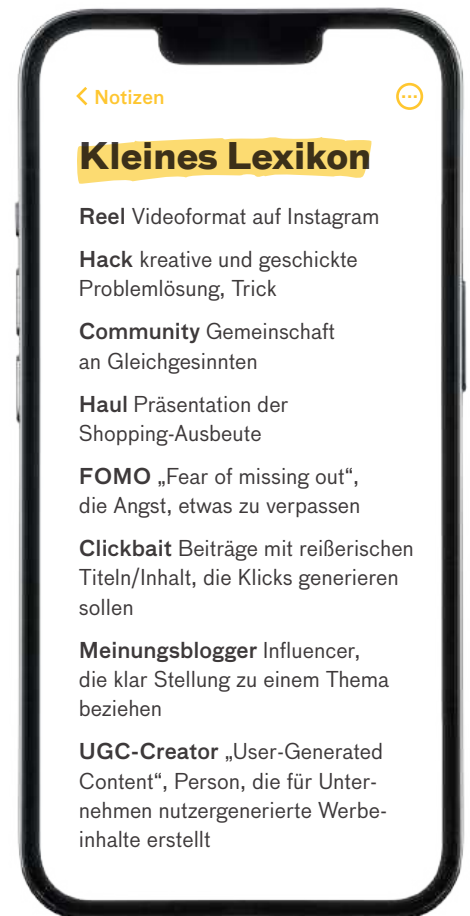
< Notizen

Kleines Lexikon

Reel Videoformat auf Instagram

Hack kreative und geschickte Problemlösung, Trick

Community Gemeinschaft an Gleichgesinnten

Haul Präsentation der Shopping-Ausbeute

FOMO „Fear of missing out", die Angst, etwas zu verpassen

Clickbait Beiträge mit reißerischen Titeln/Inhalt, die Klicks generieren sollen

Meinungsblogger Influencer, die klar Stellung zu einem Thema beziehen

UGC-Creator „User-Generated Content", Person, die für Unternehmen nutzergenerierte Werbeinhalte erstellt